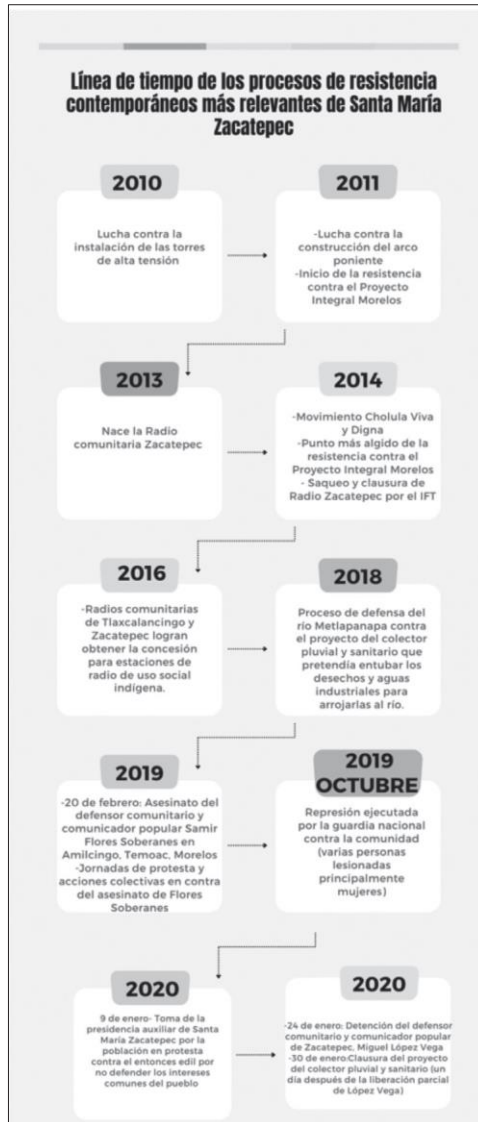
Línea de tiempo de los procesos de resistencia contemporáneos más relevantes de Santa María Zacatepec

2010

Lucha contra la instalación de las torres de alta tensión

2011

-Lucha contra la construcción del arco poniente
-Inicio de la resistencia contra el Proyecto Integral Morelos

2013

Nace la Radio comunitaria Zacatepec

2014

-Movimiento Cholula Viva y Digna
-Punto más algido de la resistencia contra el Proyecto Integral Morelos
- Saqueo y clausura de Radio Zacatepec por el IFT

2016

-Radios comunitarias de Tlaxcalancingo y Zacatepec logran obtener la concesión para estaciones de radio de uso social indígena.

2018

Proceso de defensa del río Metlapanapa contra el proyecto del colector pluvial y sanitario que pretendía entubar los desechos y aguas industriales para arrojarlas al río.

2019

-20 de febrero: Asesinato del defensor comunitario y comunicador popular Samir Flores Soberanes en Amilcingo, Temoac, Morelos
-Jornadas de protesta y acciones colectivas en contra del asesinato de Flores Soberanes

2019 OCTUBRE

Represión ejecutada por la guardia nacional contra la comunidad (varias personas lesionadas principalmente mujeres)

2020

9 de enero- Toma de la presidencia auxiliar de Santa María Zacatepec por la población en protesta contra el entonces edil por no defender los intereses comunes del pueblo

2020

-24 de enero: Detención del defensor comunitario y comunicador popular de Zacatepec, Miguel López Vega
-30 de enero:Clausura del proyecto del colector pluvial y sanitario (un día después de la liberación parcial de López Vega)